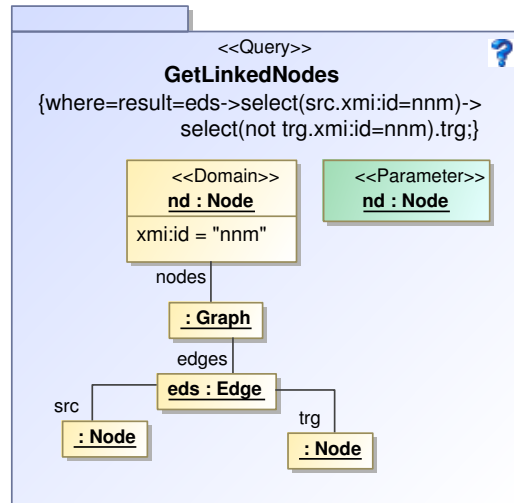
<<Query>>
GetLinkedNodes
{where=result=eds->select(src.xmi:id=nnm)->select(not trg.xmi:id=nnm).trg;}

<<Domain>>
nd : Node
xmi:id = "nnm"

<<Parameter>>
nd : Node

nodes
: Graph
edges
eds : Edge
src
: Node
trg
: Node